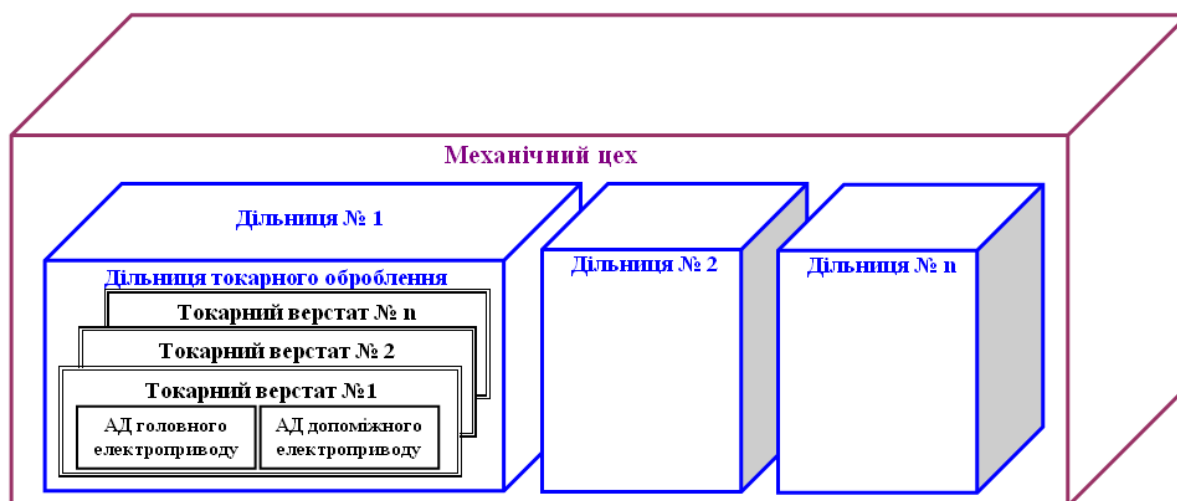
Механічний цех

Дільниця № 1

Дільниця токарного оброблення

Токарний верстат № n

Токарний верстат № 2

Токарний верстат №1

АД головного електроприводу

АД допоміжного електроприводу

Дільниця № 2

Дільниця № n